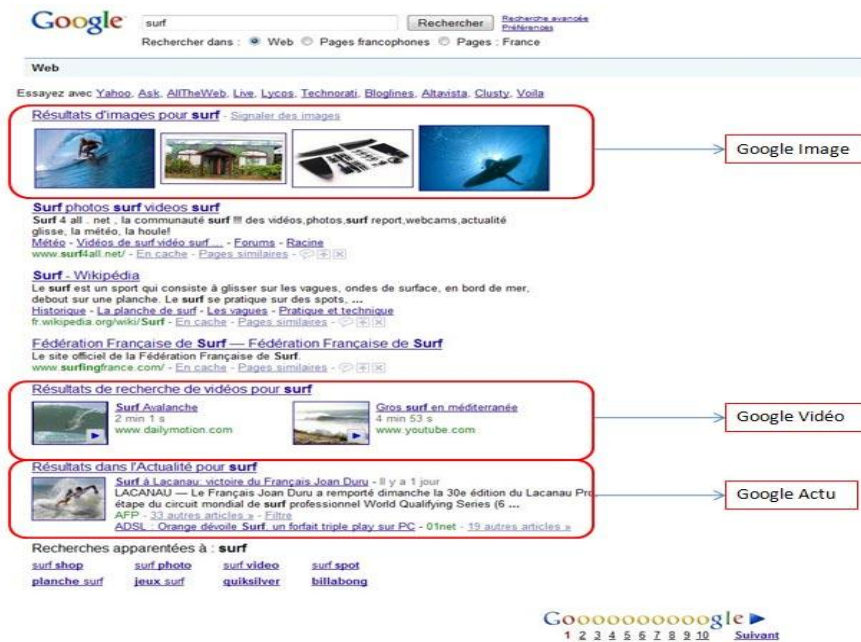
Google surf Rechercher Recherche avancée Préférences

Rechercher dans : Web Pages francophones Pages : France

Web

Essayez avec Yahoo, Ask, AllTheWeb, Live, Lycos, Technorati, Bloglines, Altavista, Clusty, Voila

Résultats d'images pour surf - Signaler des images

Google Image

Surf photos surf videos surf
Surf 4 all . net , la communauté surf !!! des vidéos,photos,surf report,webcams,actualité glisse, la météo, la houle!
Météo - Vidéos de surf vidéo surf ... - Forums - Racine
www.surf4all.net/ - En cache - Pages similaires

Surf - Wikipédia
Le surf est un sport qui consiste à glisser sur les vagues, ondes de surface, en bord de mer, debout sur une planche. Le surf se pratique sur des spots, ...
Historique - La planche de surf - Les vagues - Pratique et technique
fr.wikipedia.org/wiki/Surf - En cache - Pages similaires

Fédération Française de Surf — Fédération Française de Surf
Le site officiel de la Fédération Française de Surf.
www.surfingfrance.com/ - En cache - Pages similaires

Résultats de recherche de vidéos pour surf

Surf Avalanche
2 min 1 s
www.dailymotion.com

Gros surf en méditerranée
4 min 53 s
www.youtube.com

Google Vidéo

Résultats dans l'Actualité pour surf
Surf à Lacanau: victoire du Français Joan Duru - Il y a 1 jour
LACANAU — Le Français Joan Duru a remporté dimanche la 30e édition du Lacanau Pro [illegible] étape du circuit mondial de surf professionnel World Qualifying Series (6 ...
AFP - 33 autres articles » - Filtre
ADSL : Orange dévoile Surf, un forfait triple play sur PC - 01net - 19 autres articles »

Google Actu

Recherches apparentées à : surf
surf shop surf photo surf video surf spot
planche surf jeux surf quiksilver billabong

Goooooooooogle ►
1 2 3 4 5 6 7 8 9 10 Suivant